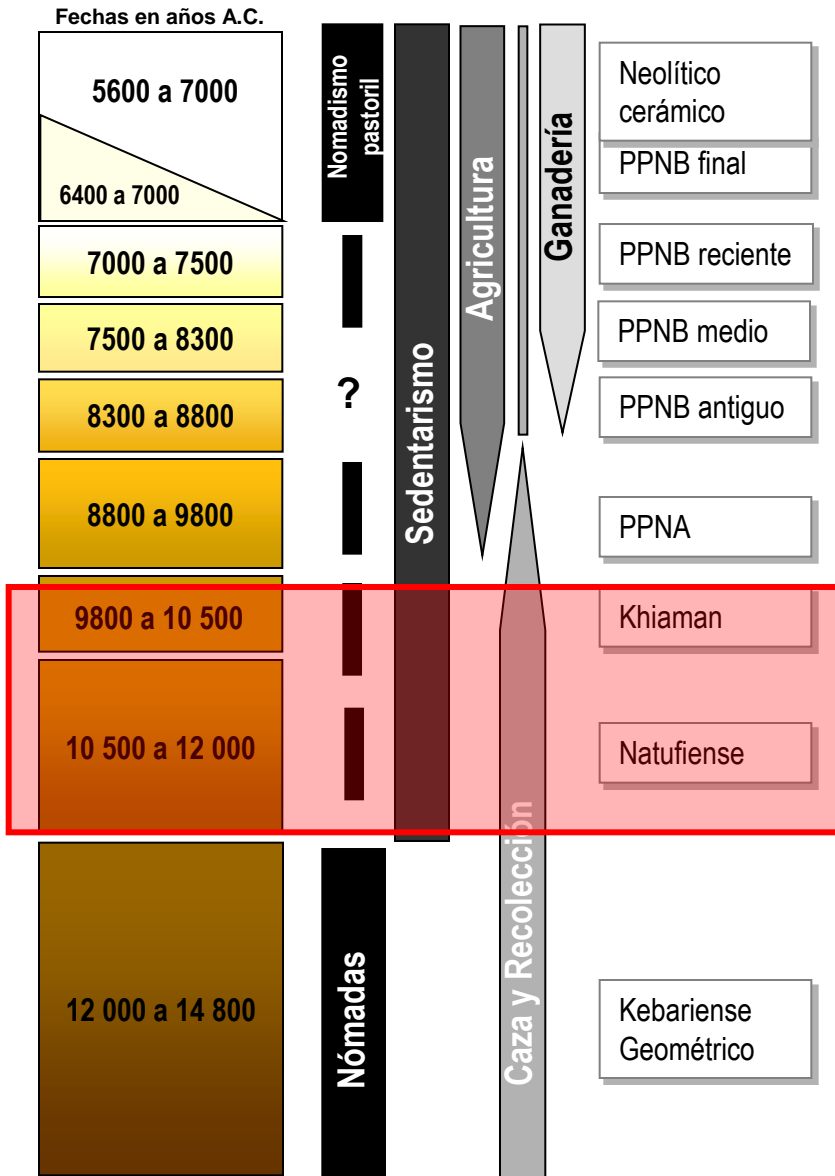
Fechas en años A.C.

5600 a 7000

6400 a 7000

7000 a 7500

7500 a 8300

8300 a 8800

8800 a 9800

9800 a 10 500

10 500 a 12 000

12 000 a 14 800

Nomadismo pastoril

?

Nómadas

Sedentarismo

Agricultura

Ganadería

Caza y Recolección

Neolítico cerámico

PPNB final

PPNB reciente

PPNB medio

PPNB antiguo

PPNA

Khiaman

Natufiense

Kebariense Geométrico